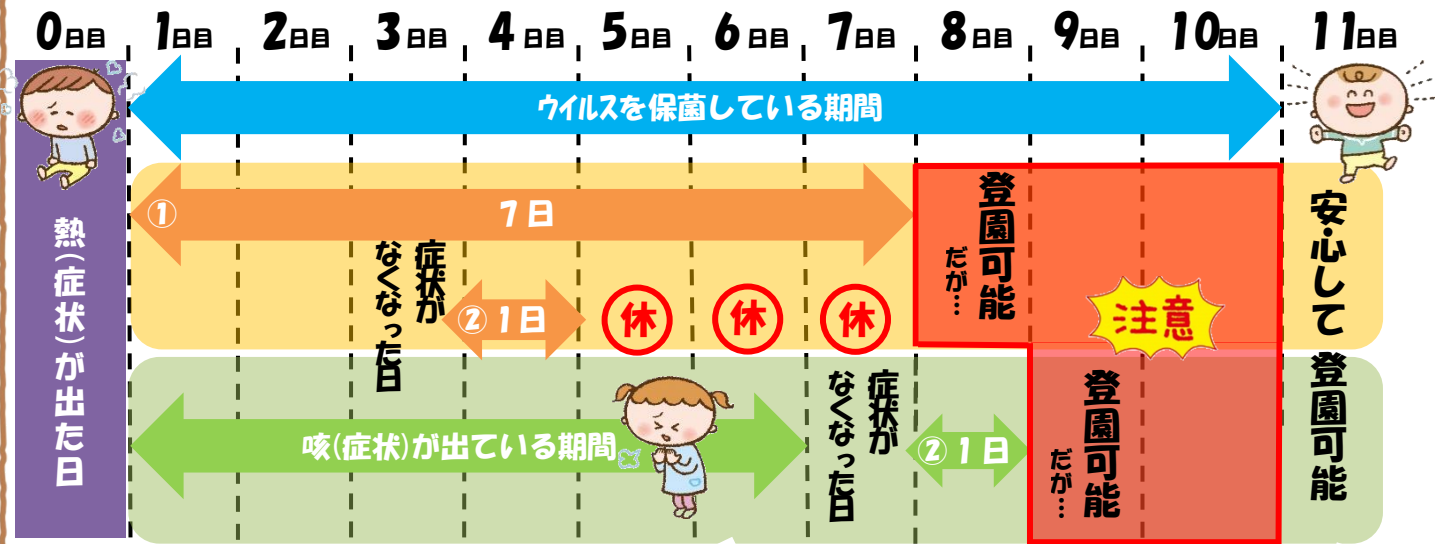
0日目 1日目 2日目 3日目 4日目 5日目 6日目 7日目 8日目 9日目 10日目 11日目

ウイルスを保菌している期間

熱(症状)が出た日

① 7日

症状がなくなった日

② 1日

休 休 休

登園可能だが…

注意

安心して登園可能

咳(症状)が出ている期間

症状がなくなった日

② 1日

登園可能だが…